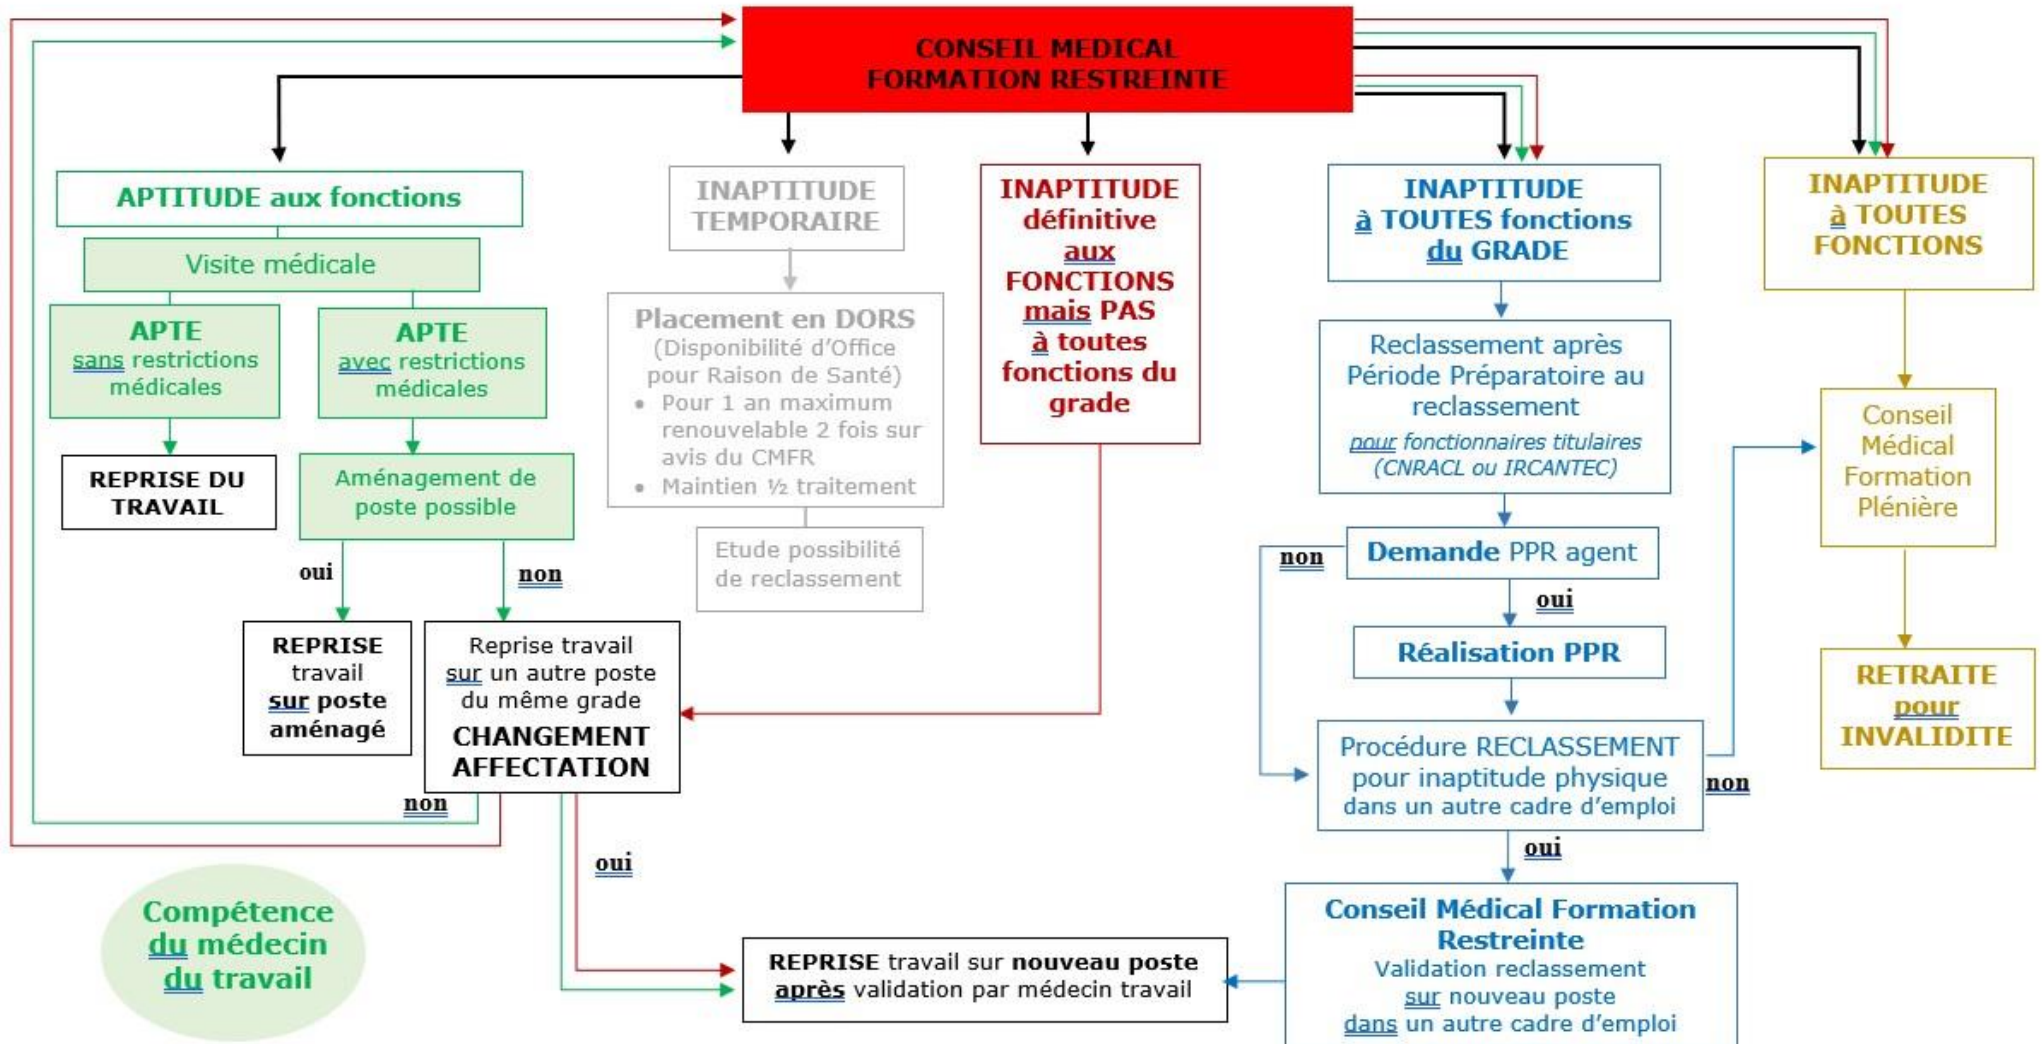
CONSEIL MEDICAL
FORMATION RESTREINTE

APTITUDE aux fonctions

Visite médicale

APTE
sans restrictions médicales

APTE
avec restrictions médicales

REPRISE DU TRAVAIL

Aménagement de poste possible

oui

non

REPRISE travail sur poste aménagé

Reprise travail sur un autre poste du même grade
CHANGEMENT AFFECTATION

non

INAPTITUDE TEMPORAIRE

Placement en DORS
(Disponibilité d'Office pour Raison de Santé)
• Pour 1 an maximum renouvelable 2 fois sur avis du CMFR
• Maintien ½ traitement

Etude possibilité de reclassement

INAPTITUDE définitive aux FONCTIONS mais PAS à toutes fonctions du grade

INAPTITUDE à TOUTES fonctions du GRADE

Reclassement après Période Préparatoire au reclassement
pour fonctionnaires titulaires (CNRACL ou IRCANTEC)

non

Demande PPR agent

oui

Réalisation PPR

Procédure RECLASSEMENT pour inaptitude physique dans un autre cadre d'emploi

non

oui

Conseil Médical Formation Restreinte
Validation reclassement sur nouveau poste dans un autre cadre d'emploi

INAPTITUDE à TOUTES FONCTIONS

Conseil Médical Formation Plénière

RETRAITE pour INVALIDITE

oui

Compétence du médecin du travail

REPRISE travail sur nouveau poste après validation par médecin travail